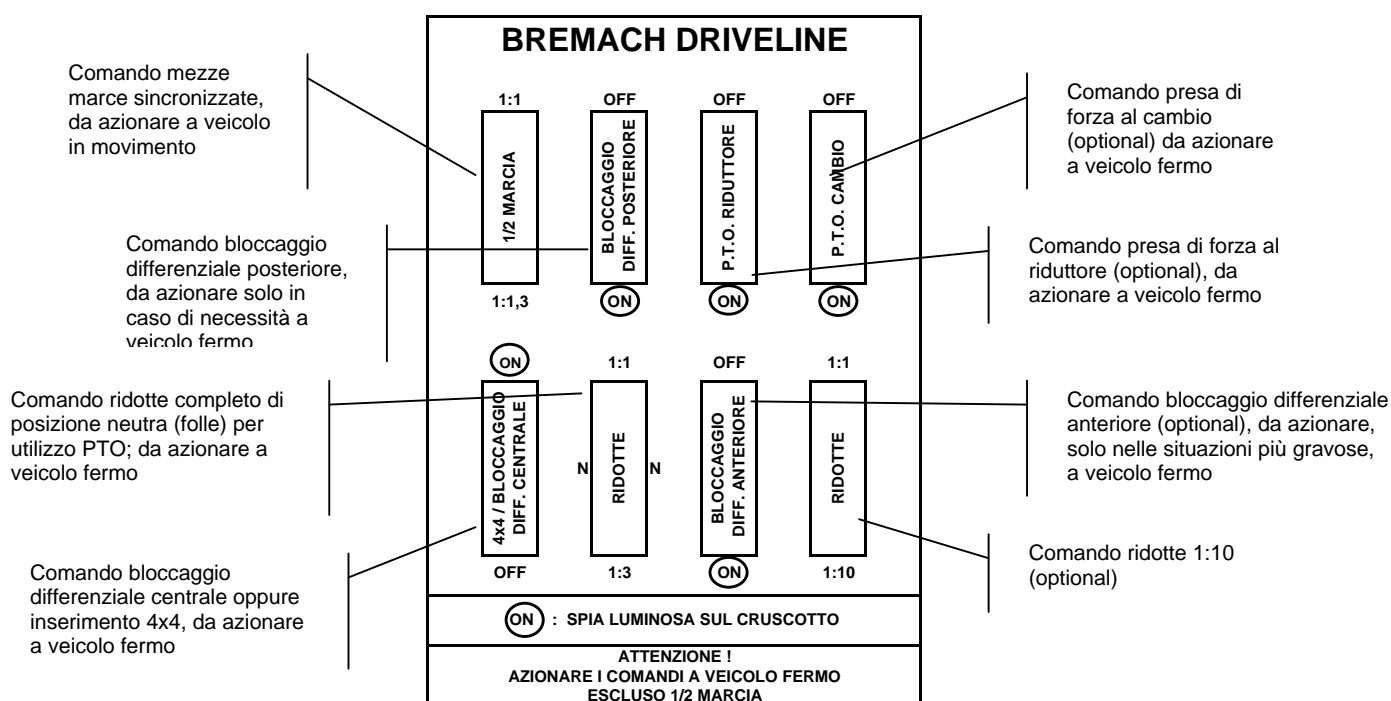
BREMACH DRIVELINE

Comando mezze marce sincronizzate, da azionare a veicolo in movimento

1:1
1/2 MARCIA
1:1,3

OFF
BLOCCAGGIO DIFF. POSTERIORE
ON

OFF
P.T.O. RIDUTTORE
ON

OFF
P.T.O. CAMBIO
ON

Comando presa di forza al cambio (optional) da azionare a veicolo fermo

Comando bloccaggio differenziale posteriore, da azionare solo in caso di necessità a veicolo fermo

Comando presa di forza al riduttore (optional), da azionare a veicolo fermo

Comando ridotte completo di posizione neutra (folle) per utilizzo PTO; da azionare a veicolo fermo

ON
4x4 / BLOCCAGGIO DIFF. CENTRALE
OFF

1:1
N
RIDOTTE
N
1:3

OFF
BLOCCAGGIO DIFF. ANTERIORE
ON

1:1
RIDOTTE
1:10

Comando bloccaggio differenziale anteriore (optional), da azionare, solo nelle situazioni più gravose, a veicolo fermo

Comando ridotte 1:10 (optional)

Comando bloccaggio differenziale centrale oppure inserimento 4x4, da azionare a veicolo fermo

ON : SPIA LUMINOSA SUL CRUSCOTTO

ATTENZIONE !
AZIONARE I COMANDI A VEICOLO FERMO
ESCLUSO 1/2 MARCIA